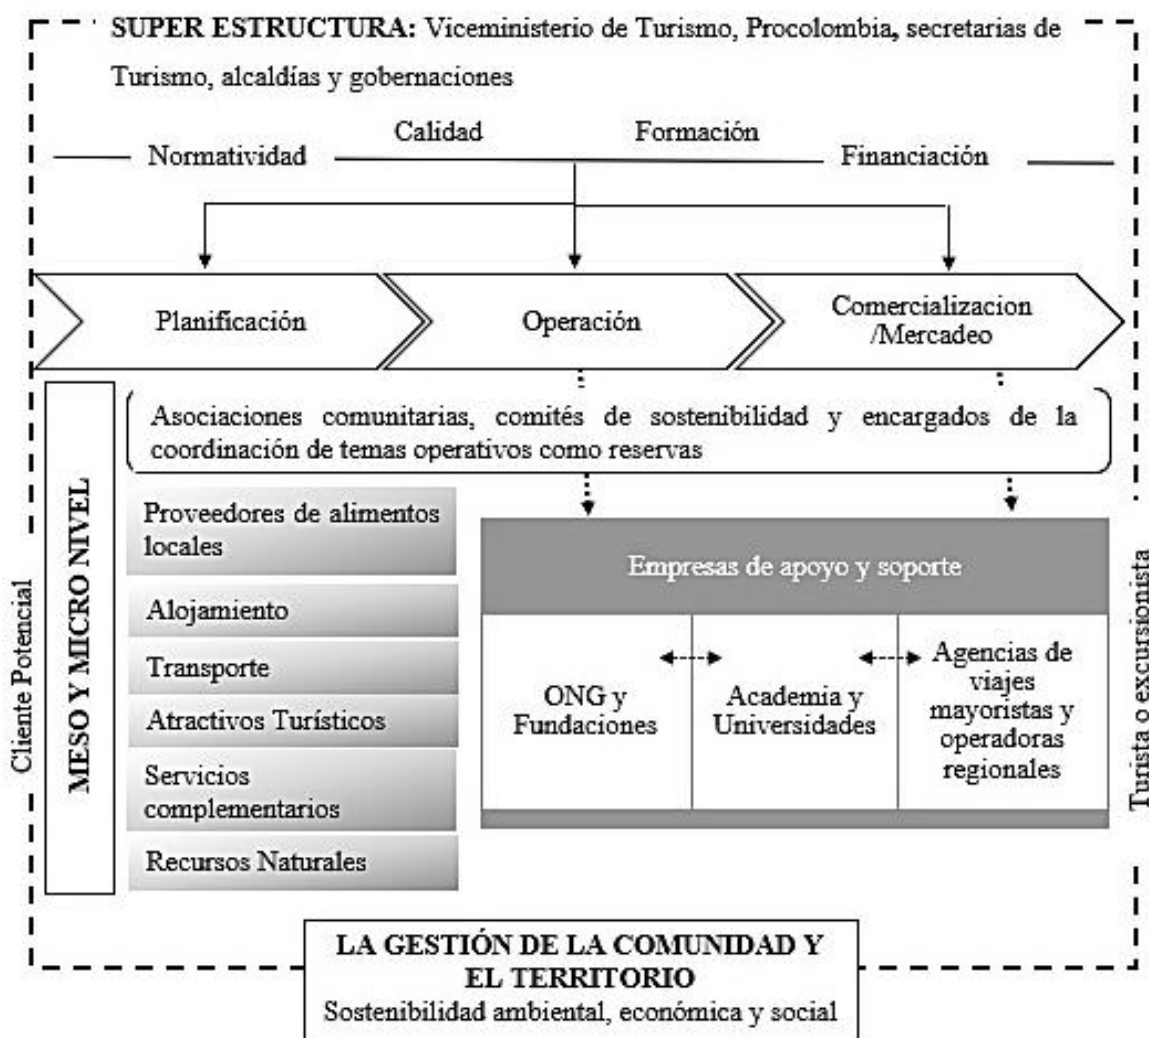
SUPER ESTRUCTURA: Viceministerio de Turismo, Procolombia, secretarias de Turismo, alcaldías y gobernaciones

Calidad
Formación
Normatividad
Financiación

Planificación
Operación
Comercializacion /Mercadeo

Asociaciones comunitarias, comités de sostenibilidad y encargados de la coordinación de temas operativos como reservas

Cliente Potencial

MESO Y MICRO NIVEL

Proveedores de alimentos locales
Alojamiento
Transporte
Atractivos Turísticos
Servicios complementarios
Recursos Naturales

Empresas de apoyo y soporte

ONG y Fundaciones
Academia y Universidades
Agencias de viajes mayoristas y operadoras regionales

Turista o excursionista

LA GESTIÓN DE LA COMUNIDAD Y EL TERRITORIO
Sostenibilidad ambiental, económica y social